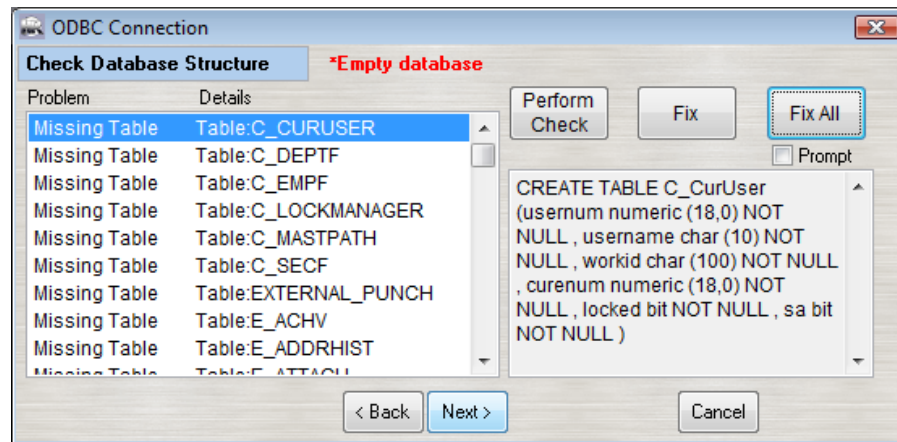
ODBC Connection

Check Database Structure *Empty database

| Problem | Details |
|---|---|
| Missing Table | Table:C_CURUSER |
| Missing Table | Table:C_DEPTF |
| Missing Table | Table:C_EMPF |
| Missing Table | Table:C_LOCKMANAGER |
| Missing Table | Table:C_MASTPATH |
| Missing Table | Table:C_SECF |
| Missing Table | Table:EXTERNAL_PUNCH |
| Missing Table | Table:E_ACHV |
| Missing Table | Table:E_ADDRHIST |
| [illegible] | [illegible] |

Perform Check

Fix

Fix All

Prompt

CREATE TABLE C_CurUser (usernum numeric (18,0) NOT NULL , username char (10) NOT NULL , workid char (100) NOT NULL , curenum numeric (18,0) NOT NULL , locked bit NOT NULL , sa bit NOT NULL )

< Back

Next >

Cancel